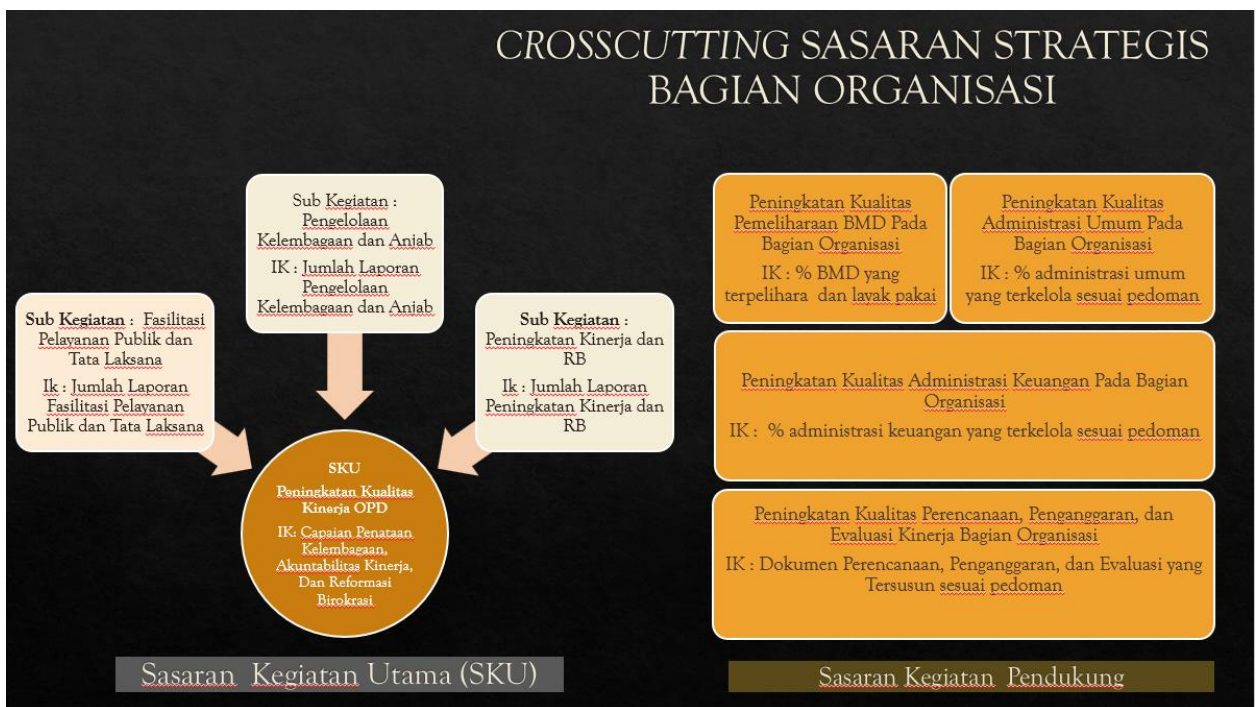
CROSSCUTTING SASARAN STRATEGIS BAGIAN ORGANISASI

Sub Kegiatan : Pengelolaan Kelembagaan dan Anjab

IK : Jumlah Laporan Pengelolaan Kelembagaan dan Anjab

Sub Kegiatan : Fasilitasi Pelayanan Publik dan Tata Laksana

Ik : Jumlah Laporan Fasilitasi Pelayanan Publik dan Tata Laksana

Sub Kegiatan : Peningkatan Kinerja dan RB

Ik : Jumlah Laporan Peningkatan Kinerja dan RB

SKU

Peningkatan Kualitas Kinerja OPD

IK: Capaian Penataan Kelembagaan, Akuntabilitas Kinerja, Dan Reformasi Birokrasi

Sasaran Kegiatan Utama (SKU)

Peningkatan Kualitas Pemeliharaan BMD Pada Bagian Organisasi

IK : % BMD yang terpelihara dan layak pakai

Peningkatan Kualitas Administrasi Umum Pada Bagian Organisasi

IK : % administrasi umum yang terkelola sesuai pedoman

Peningkatan Kualitas Administrasi Keuangan Pada Bagian Organisasi

IK : % administrasi keuangan yang terkelola sesuai pedoman

Peningkatan Kualitas Perencanaan, Penganggaran, dan Evaluasi Kinerja Bagian Organisasi

IK : Dokumen Perencanaan, Penganggaran, dan Evaluasi yang Tersusun sesuai pedoman

Sasaran Kegiatan Pendukung